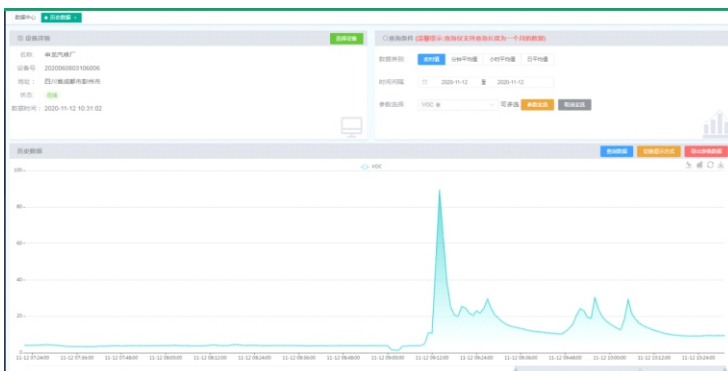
数据中心 ● 历史数据 ×

设备详情

选择设备

名称: 丰宜汽修厂

设备号: 20200609031060006

地址: 四川省成都市彭州市

状态: 在线

数据时间: 2020-11-12 10:31:02

查询条件 (温馨提示:查询仅支持查询长度为一个月的数据)

数据类别: 实时数据 分钟平均值 小时平均值 日平均值

时间间隔: 2020-11-12 至 2020-11-12

参数选择: VOC × 可多选 全部选择 取消选择

历史数据

查询数据 切换显示方式 导出单条数据

VOC

100

80

60

40

20

0

11-12 07:24:00 11-12 07:36:00 11-12 07:48:00 11-12 08:00:00 11-12 08:12:00 11-12 08:24:00 11-12 08:36:00 11-12 08:48:00 11-12 09:00:00 11-12 09:12:00 11-12 09:24:00 11-12 09:36:00 11-12 09:48:00 11-12 10:00:00 11-12 10:12:00 11-12 10:24:00